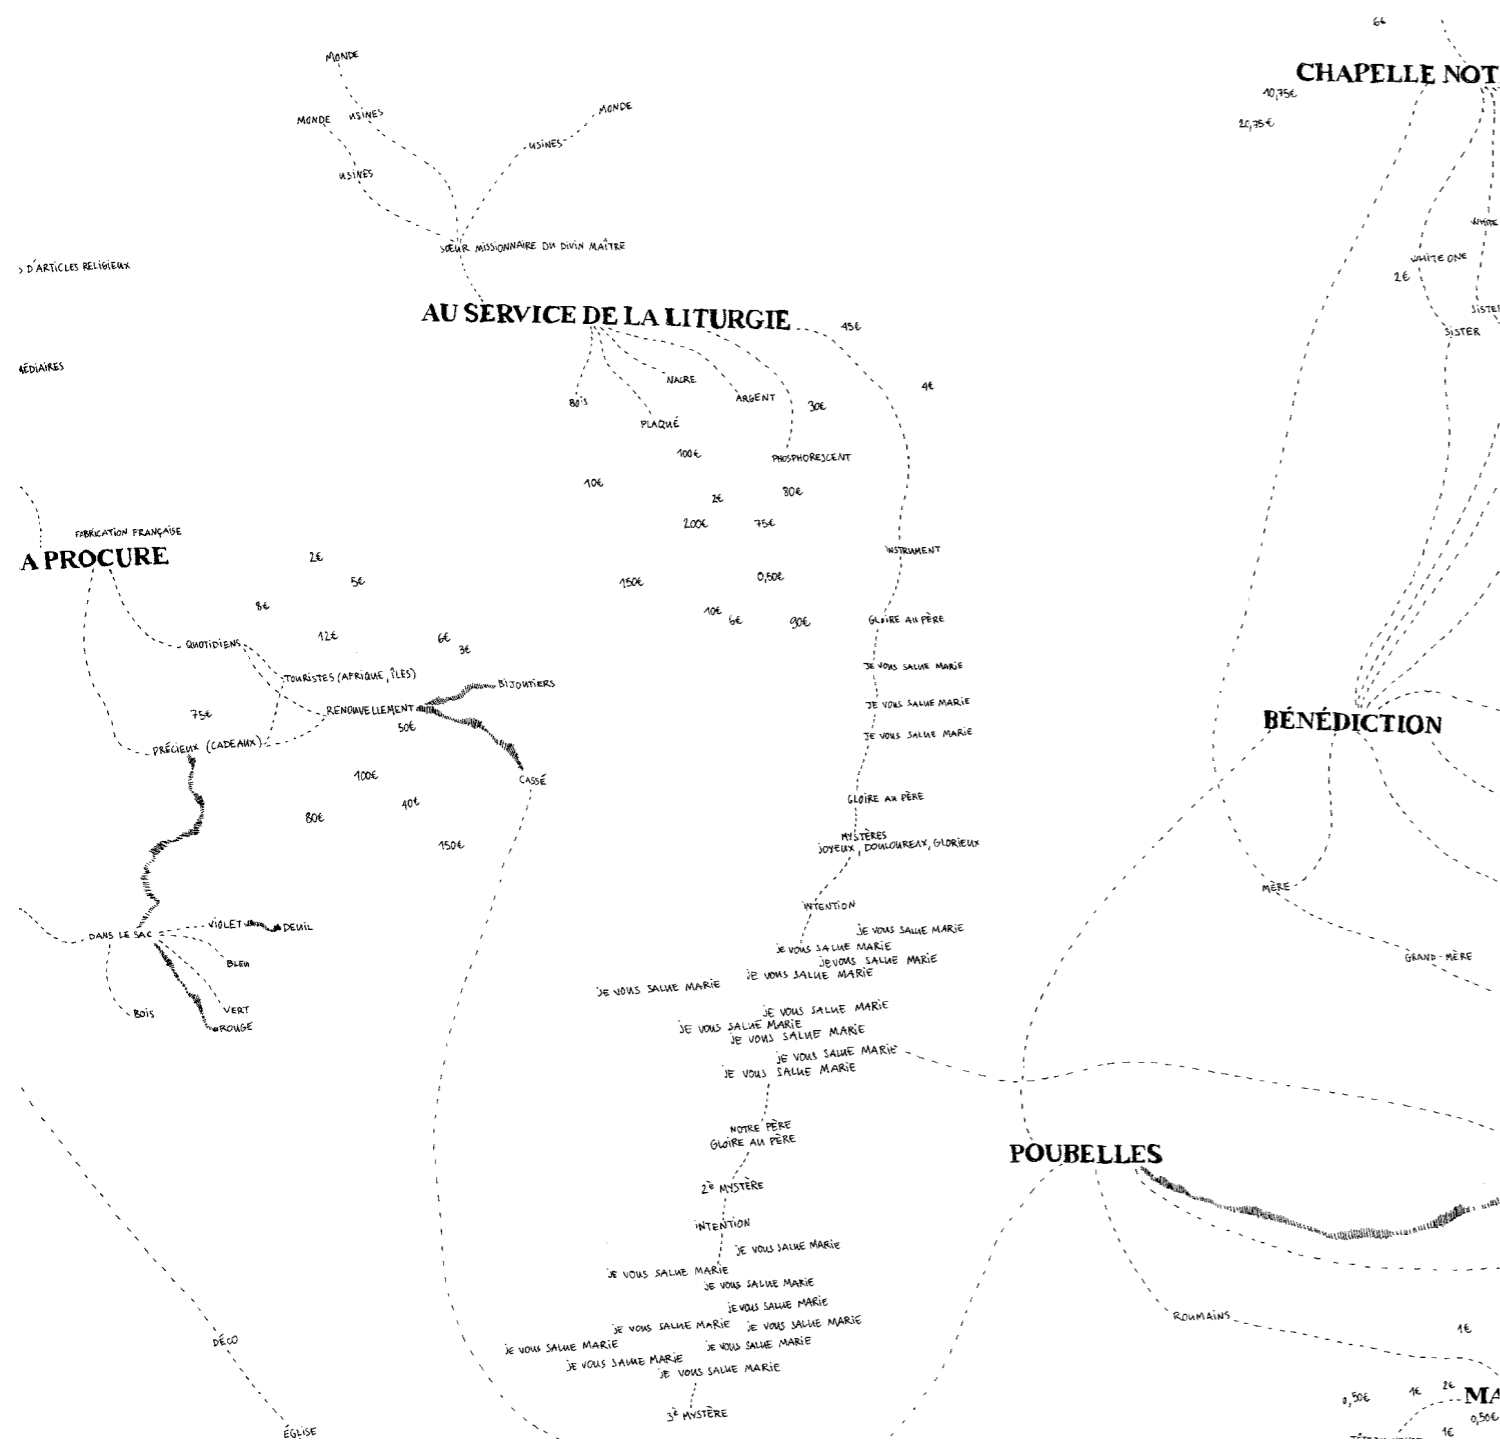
6€
CHAPELLE NOT
10,75€
20,75€
MONDE
MONDE
USINES
MONDE
USINES
USINES
SŒUR MISSIONNAIRE DU DIVIN MAÎTRE
WHITE
WHITE ONE
2€
SISTER
SISTER
> D'ARTICLES RELIGIEUX
AU SERVICE DE LA LITURGIE
45€
ÉDIAIRES
NACRE
4€
BOIS
ARGENT
30€
PLAQUÉ
100€
PHOSPHORESCENT
10€
80€
2€
200€
75€
FABRICATION FRANÇAISE
INSTRUMENT
A PROCURE
2€
5€
0,50€
150€
8€
10€
6€
90€
GLOIRE AU PÈRE
12€
6€
QUOTIDIENS
3€
JE VOUS SALUE MARIE
TOURISTES (AFRIQUE, ÎLES)
BIJOUTIERS
JE VOUS SALUE MARIE
RENOUVELLEMENT
BÉNÉDICTION
75€
50€
JE VOUS SALUE MARIE
PRÉCIEUX (CADEAUX)
CASSÉ
100€
40€
GLOIRE AU PÈRE
80€
MYSTÈRES
JOYEUX, DOULOUREUX, GLORIEUX
150€
MÈRE
INTENTION
VIOLET
DEUIL
DANS LE SAC
JE VOUS SALUE MARIE
JE VOUS SALUE MARIE
BLEU
JE VOUS SALUE MARIE
GRAND-MÈRE
JE VOUS SALUE MARIE
JE VOUS SALUE MARIE
VERT
BOIS
ROUGE
JE VOUS SALUE MARIE
JE VOUS SALUE MARIE
JE VOUS SALUE MARIE
JE VOUS SALUE MARIE
JE VOUS SALUE MARIE
NOTRE PÈRE
GLOIRE AU PÈRE
POUBELLES
2E MYSTÈRE
INTENTION
JE VOUS SALUE MARIE
JE VOUS SALUE MARIE
JE VOUS SALUE MARIE
JE VOUS SALUE MARIE
ROUMAINS
JE VOUS SALUE MARIE
JE VOUS SALUE MARIE
1€
DÉCO
JE VOUS SALUE MARIE
JE VOUS SALUE MARIE
JE VOUS SALUE MARIE
JE VOUS SALUE MARIE
2€
MA
0,50€
1€
0,50€
3E MYSTÈRE
1€
ÉGLISE